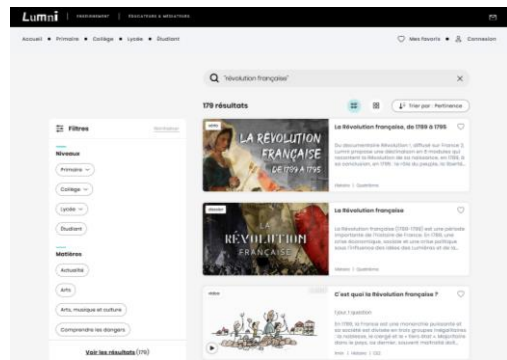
Lumni | ENSEIGNEMENT | ÉDUCATEURS & MÉDIATEURS

Accueil • Primaire • Collège • Lycée • Étudiant

Mes favoris • Connexion

révolution française

179 résultats

Trier par : Pertinence

Filtres

Réinitialiser

Niveaux

Primaire

Collège

Lycée

Étudiant

Matières

Actualité

Arts

Arts, musique et culture

Comprendre les dangers

Voir les résultats (179)

LA RÉVOLUTION FRANÇAISE DE 1789 À 1795

La Révolution française, de 1789 à 1795

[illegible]

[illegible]

LA RÉVOLUTION FRANÇAISE

La Révolution française

La Révolution française (1789-1799) est une période importante de l'histoire de France. En 1789, une crise économique, sociale et une crise politique sous l'influence des idées des Lumières et de la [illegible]

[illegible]

C'est quoi la Révolution française ?

1 jour, 1 question

En 1789, la France est une monarchie puissante et sa société est divisée en trois groupes inégalitaires : la noblesse, le clergé et le « tiers état ». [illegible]

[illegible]